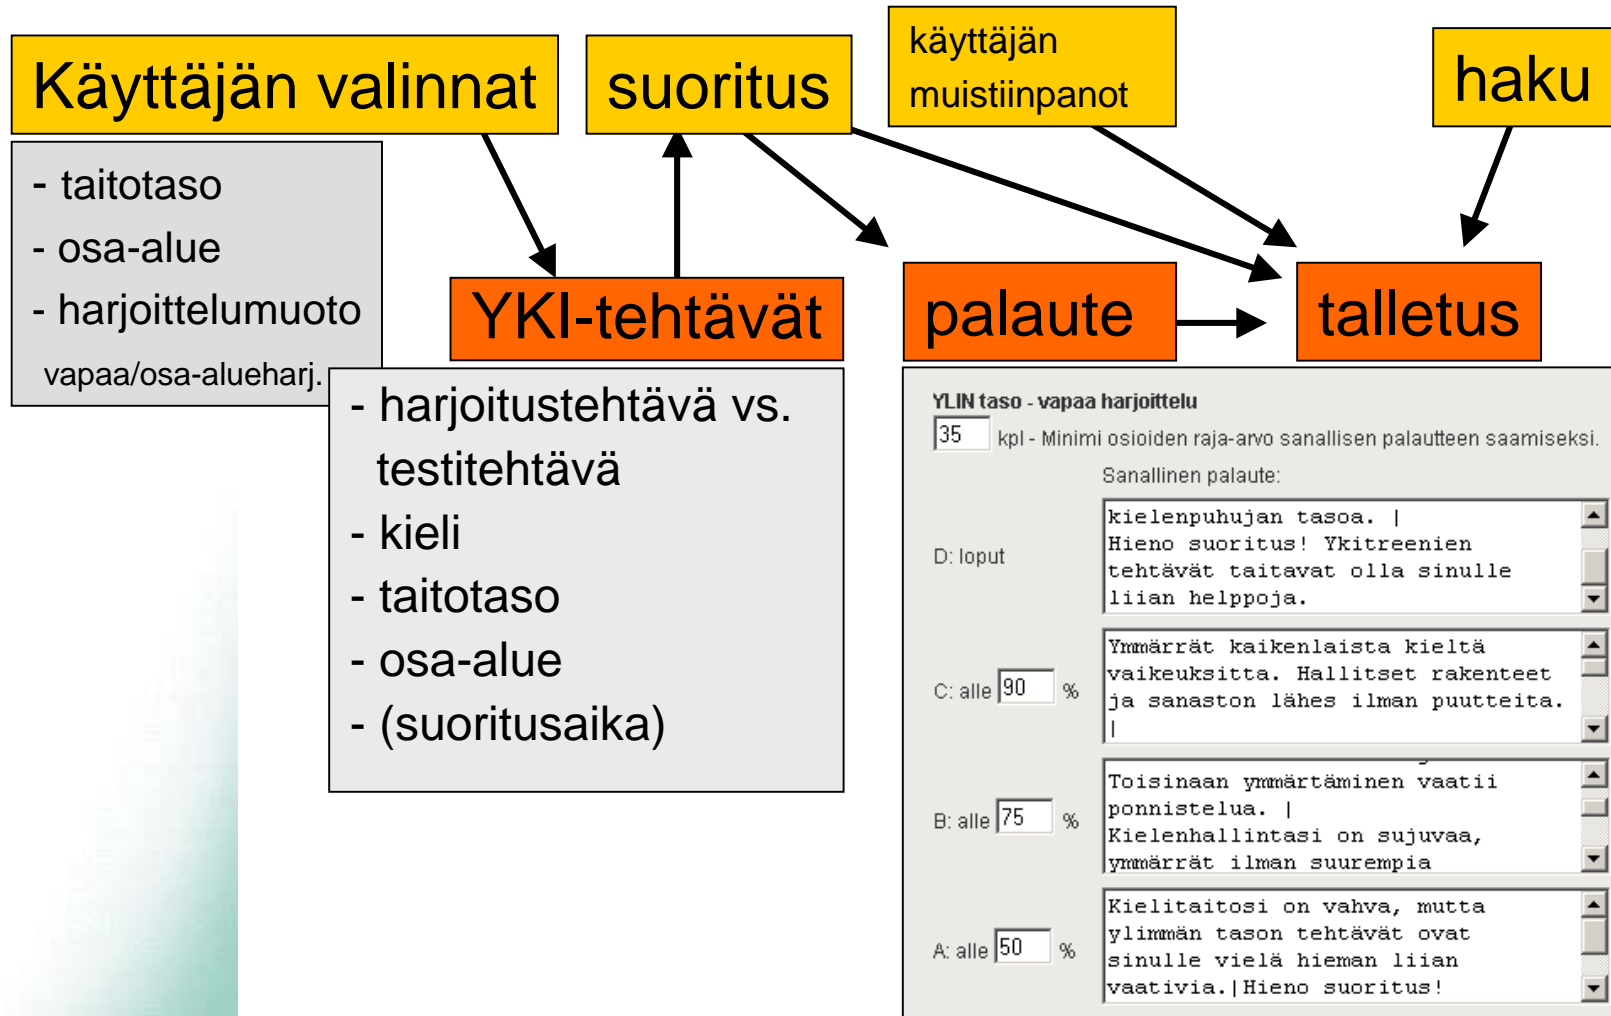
Käyttäjän valinnat

suoritus

käyttäjän muistiinpanot

haku

- taitotaso
- osa-alue
- harjoittelumuoto
vapaa/osa-alueharj.

YKI-tehtävät

palaute

talletus

- harjoitustehtävä vs. testitehtävä
- kieli
- taitotaso
- osa-alue
- (suoritusaika)

YLIN taso - vapaa harjoittelu
35 kpl - Minimi osioiden raja-arvo sanallisen palautteen saamiseksi.
Sanallinen palaute:

D: loput
kielenpuhujan tasoa. |
Hieno suoritus! Ykitreenien tehtävät taitavat olla sinulle liian helppoja.

C: alle 90 %
Ymmärrät kaikenlaista kieltä vaikeuksitta. Hallitset rakenteet ja sanaston lähes ilman puutteita.
|

B: alle 75 %
Toisinaan ymmärtäminen vaatii ponnistelua. |
Kielenhallintasi on sujuvaa, ymmärrät ilman suurempia

A: alle 50 %
Kielitaitosi on vahva, mutta ylimmän tason tehtävät ovat sinulle vielä hieman liian vaativia.|Hieno suoritus!